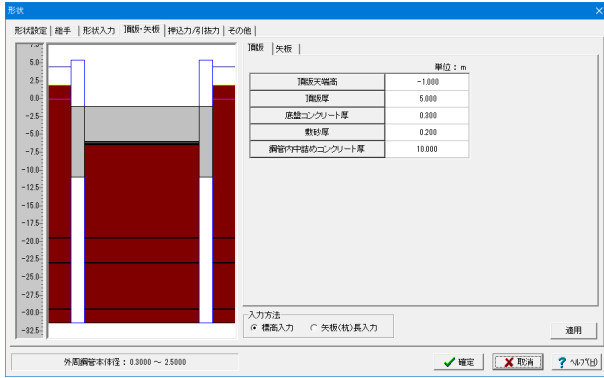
形状

形状設定 | 継手 | 形状入力 | 頂版・矢板 | 押込力/引抜力 | その他

5.0
2.5
0.0
-2.5
-5.0
-7.5
-10.0
-12.5
-15.0
-17.5
-20.0
-22.5
-25.0
-27.5
-30.0
-32.5

頂版 | 矢板

単位：m

| | |
|---|---|
| 頂版天端高 | -1.000 |
| 頂版厚 | 5.000 |
| 底盤コンクリート厚 | 0.300 |
| 敷砂厚 | 0.200 |
| 鋼管内中詰めコンクリート厚 | 10.000 |

入力方法
標高入力 矢板(杭)長入力

適用

外周鋼管本体径：0.3000 ～ 2.5000

確定 取消 ヘルプ(H)